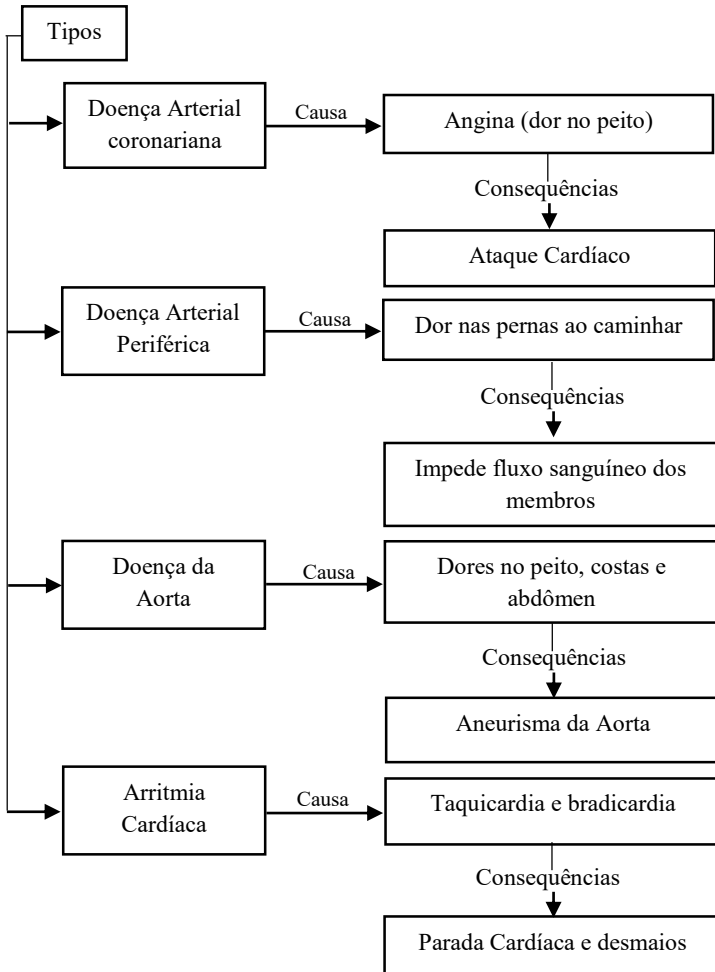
Tipos

Doença Arterial coronariana

Causa

Angina (dor no peito)

Consequências

Ataque Cardíaco

Doença Arterial Periférica

Causa

Dor nas pernas ao caminhar

Consequências

Impede fluxo sanguíneo dos membros

Doença da Aorta

Causa

Dores no peito, costas e abdômen

Consequências

Aneurisma da Aorta

Arritmia Cardíaca

Causa

Taquicardia e bradicardia

Consequências

Parada Cardíaca e desmaios